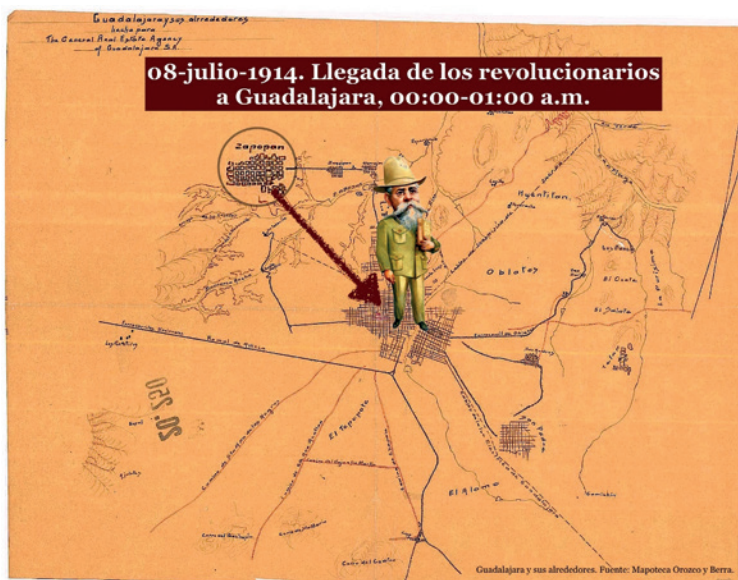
Guadalajara y sus alrededores
hecho para
The General Real Estate Agency
of Guadalajara S.A.

08-julio-1914. Llegada de los revolucionarios a Guadalajara, 00:00-01:00 a.m.

Zapopan

Atemajac

Oblatos

El Tepopote

El Alamo

San Pedro

Guadalajara y sus alrededores. Fuente: Mapoteca Orozco y Berra.